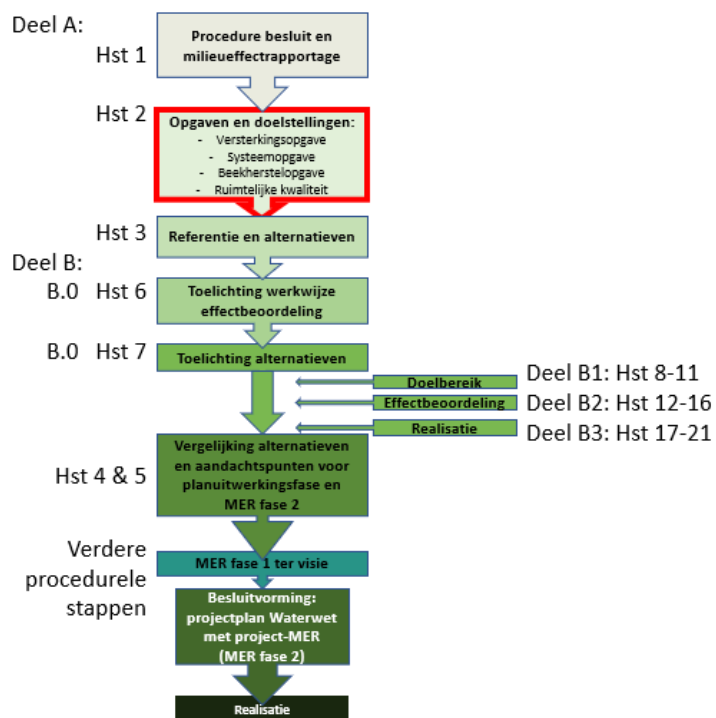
Deel A:

Hst 1

Procedure besluit en milieueffectrapportage

Hst 2

Opgaven en doelstellingen:
- Versterkingsopgave
- Systeemopgave
- Beekherstelopgave
- Ruimtelijke kwaliteit

Hst 3

Referentie en alternatieven

Deel B:

B.0 Hst 6

Toelichting werkwijze effectbeoordeling

B.0 Hst 7

Toelichting alternatieven

Doelbereik

Deel B1: Hst 8-11

Effectbeoordeling

Deel B2: Hst 12-16

Realisatie

Deel B3: Hst 17-21

Hst 4 & 5

Vergelijking alternatieven en aandachtspunten voor planuitwerkingsfase en MER fase 2

Verdere procedurele stappen

MER fase 1 ter visie

Besluitvorming: projectplan Waterwet met project-MER (MER fase 2)

Realisatie